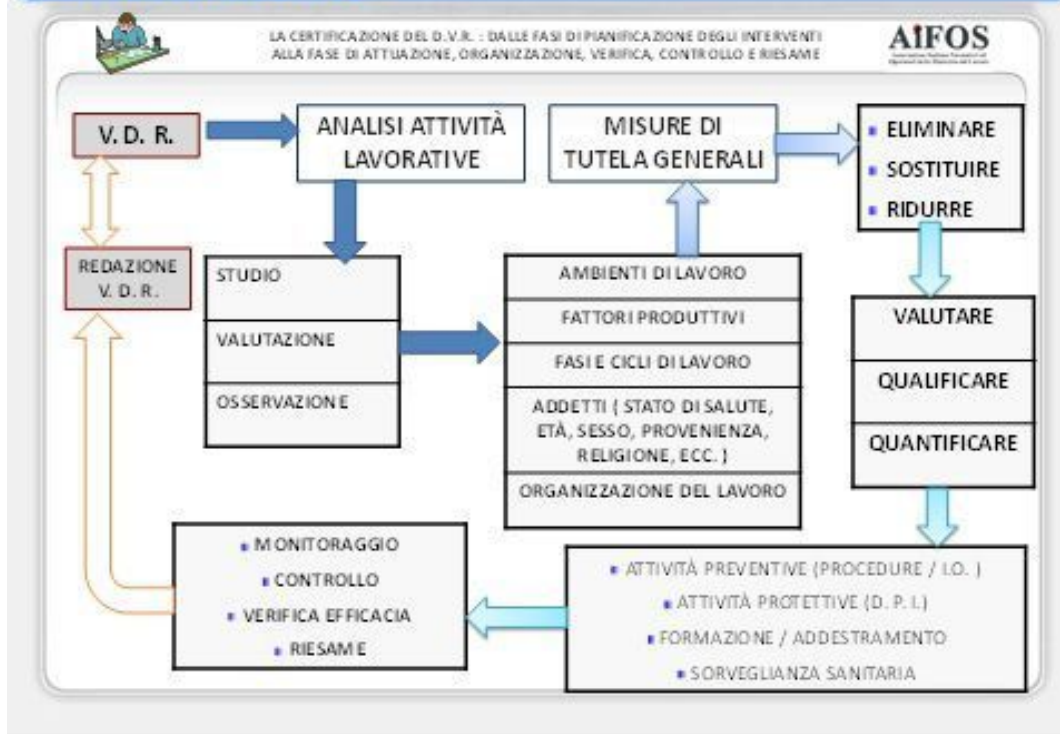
LA CERTIFICAZIONE DEL D.V.R. : DALLE FASI DI PIANIFICAZIONE DEGLI INTERVENTI ALLA FASE DI ATTUAZIONE, ORGANIZZAZIONE, VERIFICA, CONTROLLO E RIESAME

AIFOS

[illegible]

V. D. R.

ANALISI ATTIVITÀ LAVORATIVE

MISURE DI TUTELA GENERALI

ELIMINARE
SOSTITUIRE
RIDURRE

REDAZIONE V. D. R.

STUDIO
VALUTAZIONE
OSSERVAZIONE

AMBIENTI DI LAVORO
FATTORI PRODUTTIVI
FASI E CICLI DI LAVORO
ADDETTI ( STATO DI SALUTE, ETÀ, SESSO, PROVENIENZA, RELIGIONE, ECC. )
ORGANIZZAZIONE DEL LAVORO

VALUTARE
QUALIFICARE
QUANTIFICARE

MONITORAGGIO
CONTROLLO
VERIFICA EFFICACIA
RIESAME

ATTIVITÀ PREVENTIVE (PROCEDURE / I.O. )
ATTIVITÀ PROTETTIVE (D. P. I.)
FORMAZIONE / ADDESTRAMENTO
SORVEGLIANZA SANITARIA